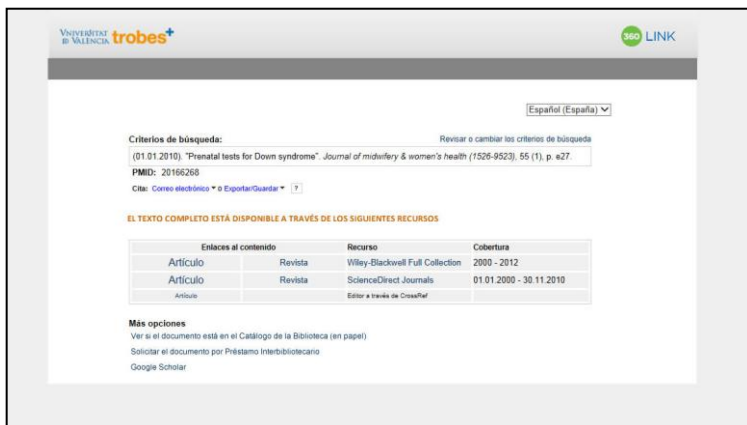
VNIVERSITAT DE VALÈNCIA trobes+

360 LINK

Español (España)

Criterios de búsqueda:

Revisar o cambiar los criterios de búsqueda

(01.01.2010). "Prenatal tests for Down syndrome". *Journal of midwifery & women's health (1526-9523)*, 55 (1), p. e27.

PMID: 20166268

Cita: Correo electrónico ▾ o Exportar/Guardar ▾ ?

EL TEXTO COMPLETO ESTÁ DISPONIBLE A TRAVÉS DE LOS SIGUIENTES RECURSOS

| Enlaces al contenido | | Recurso | Cobertura |
|---|---|---|---|
| Artículo | Revista | Wiley-Blackwell Full Collection | 2000 - 2012 |
| Artículo | Revista | ScienceDirect Journals | 01.01.2000 - 30.11.2010 |
| Artículo | | Editor a través de CrossRef | |

Más opciones

Ver si el documento está en el Catálogo de la Biblioteca (en papel)

Solicitar el documento por Préstamo Interbibliotecario

Google Scholar